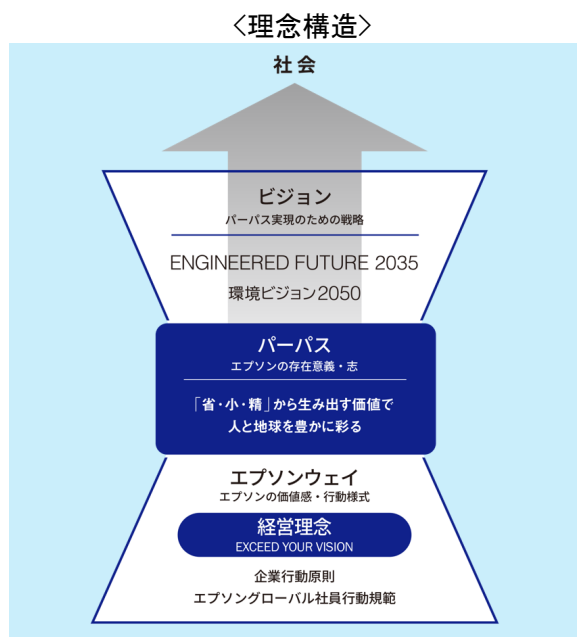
〈理念構造〉

社会

ビジョン
パーパス実現のための戦略

ENGINEERED FUTURE 2035
環境ビジョン2050

パーパス
エプソンの存在意義・志

「省・小・精」から生み出す価値で
人と地球を豊かに彩る

エプソンウェイ
エプソンの価値感・行動様式

経営理念
EXCEED YOUR VISION

企業行動原則
エプソングローバル社員行動規範